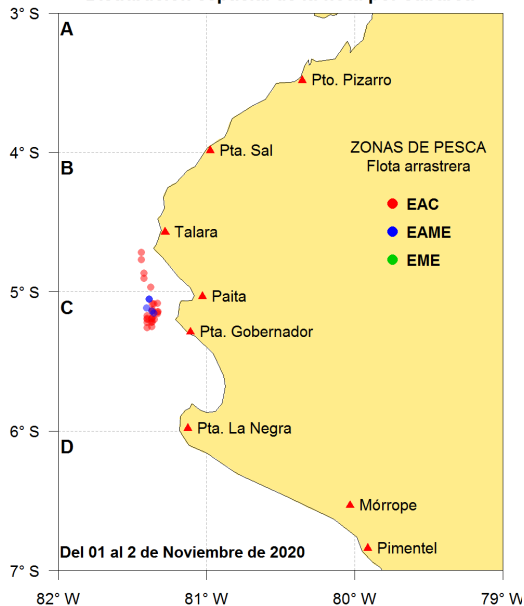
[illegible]

3° S
4° S
5° S
6° S
7° S

A
B
C
D

Pto. Pizarro
Pta. Sal
Talara
Paita
Pta. Gobernador
Pta. La Negra
Mórrope
Pimentel

ZONAS DE PESCA
Flota arrastrera
EAC
EAME
EME

Del 01 al 2 de Noviembre de 2020

82° W
81° W
80° W
79° W